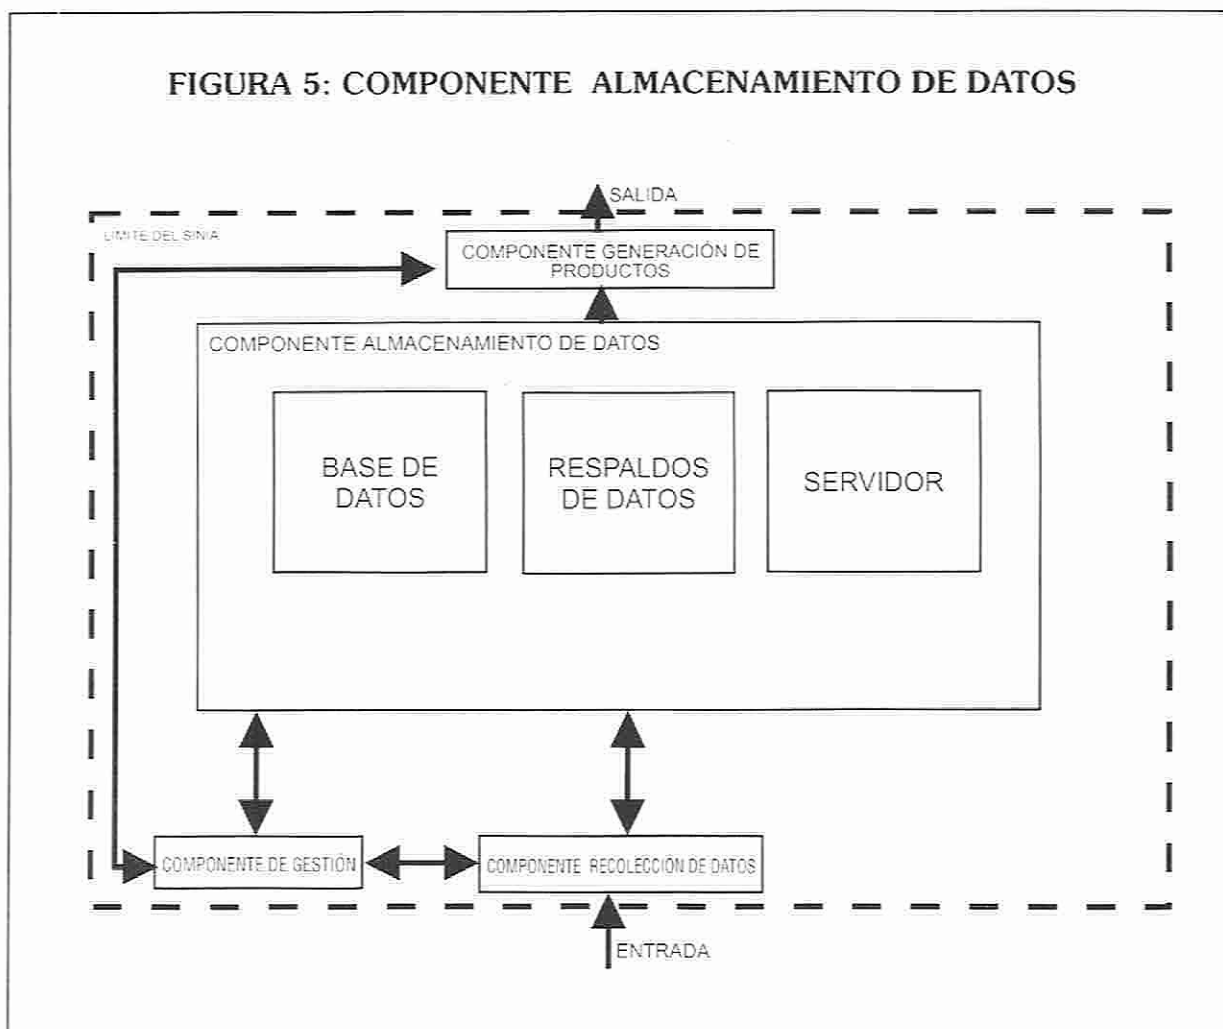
FIGURA 5: COMPONENTE ALMACENAMIENTO DE DATOS

SALIDA

LIMITE DEL SINIA

COMPONENTE GENERACIÓN DE PRODUCTOS

COMPONENTE ALMACENAMIENTO DE DATOS

BASE DE DATOS

RESPALDOS DE DATOS

SERVIDOR

COMPONENTE DE GESTIÓN

COMPONENTE RECOLECCIÓN DE DATOS

ENTRADA